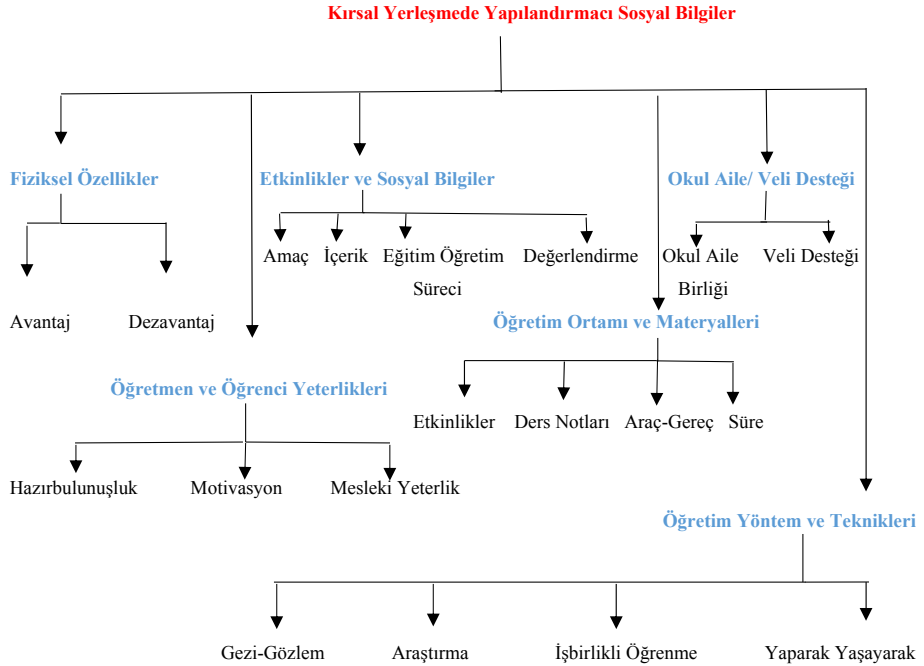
Kırsal Yerleşmede Yapılandırmacı Sosyal Bilgiler

Fiziksel Özellikler

Avantaj

Dezavantaj

Etkinlikler ve Sosyal Bilgiler

Amaç

İçerik

Eğitim Öğretim Süreci

Değerlendirme

Okul Aile/ Veli Desteği

Okul Aile Birliği

Veli Desteği

Öğretim Ortamı ve Materyalleri

Etkinlikler

Ders Notları

Araç-Gereç

Süre

Öğretmen ve Öğrenci Yeterlikleri

Hazırbulunuşluk

Motivasyon

Mesleki Yeterlik

Öğretim Yöntem ve Teknikleri

Gezi-Gözlem

Araştırma

İşbirlikli Öğrenme

Yaparak Yaşayarak